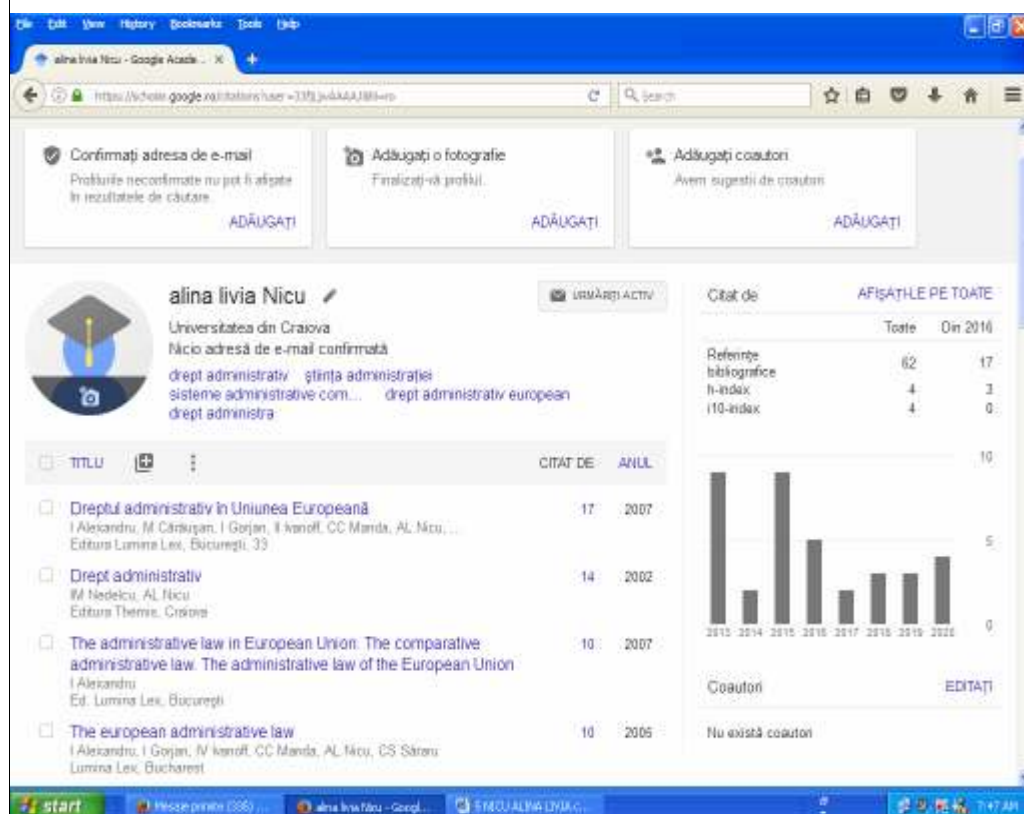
File Edit View History Bookmarks Tools Help

alina livia Nicu - Google Acade... ×

https://scholar.google.ro/citations?user=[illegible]&hl=ro

Search

Confirmați adresa de e-mail
Profilurile neconfirmate nu pot fi afișate în rezultatele de căutare
ADĂUGAȚI

Adăugați o fotografie
Finalizați-vă profilul.
ADĂUGAȚI

Adăugați coautori
Avem sugestii de coautori
ADĂUGAȚI

alina livia Nicu
Universitatea din Craiova
Nicio adresă de e-mail confirmată
drept administrativ știința administrației sisteme administrative com... drept administrativ european drept administra

URMĂRIȚI ACTIV

TITLU CITAT DE ANUL

Dreptul administrativ în Uniunea Europeană
I Alexandru, M Cărăușan, I Gorjan, II Ivanoff, CC Manda, AL Nicu, ...
Editura Lumina Lex, București, 33
17 2007

Drept administrativ
IM Nedelcu, AL Nicu
Editura Themis, Craiova
14 2002

The administrative law in European Union: The comparative administrative law. The administrative law of the European Union
I Alexandru
Ed. Lumina Lex, București
10 2007

The european administrative law
I Alexandru, I Gorjan, IV Ivanoff, CC Manda, AL Nicu, CS Săraru
Lumina Lex, Bucharest
10 2005

Citat de AFIȘAȚI-LE PE TOATE

| | Toate | Din 2016 |
|---|---|---|
| Referințe bibliografice | 62 | 17 |
| h-index | 4 | 3 |
| i10-index | 4 | 0 |

10
5
0
2013 2014 2015 2016 2017 2018 2019 2020

Coautori EDITAȚI
Nu există coautori

start Mesaje primite (336) ... alina livia Nicu - Googl... E NICU ALINA LIVIA C... 7:47 AM